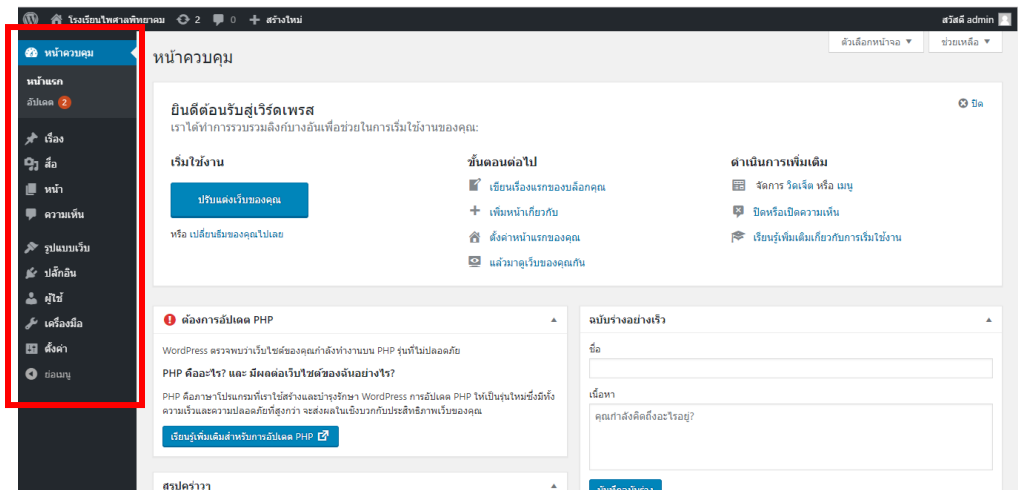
โรงเรียนไพศาลพิทยาคม 2 0 สร้างใหม่ สวัสดี admin

หน้าควบคุม
หน้าแรก
อัปเดต 2
เรื่อง
สื่อ
หน้า
ความเห็น
รูปแบบเว็บ
ปลั๊กอิน
ผู้ใช้
เครื่องมือ
ตั้งค่า
ย่อเมนู

ตัวเลือกหน้าจอ ▼ ช่วยเหลือ ▼

หน้าควบคุม

ยินดีต้อนรับสู่เวิร์ดเพรส
เราได้ทำการรวบรวมลิงก์บางอันเพื่อช่วยในการเริ่มใช้งานของคุณ:

ปิด

เริ่มใช้งาน
ปรับแต่งเว็บของคุณ
หรือ เปลี่ยนธีมของคุณไปเลย

ขั้นตอนต่อไป
เขียนเรื่องแรกของบล็อกคุณ
เพิ่มหน้าเกี่ยวกับ
ตั้งค่าหน้าแรกของคุณ
แล้วมาดูเว็บของคุณกัน

ดำเนินการเพิ่มเติม
จัดการ วิดเจ็ต หรือ เมนู
ปิดหรือเปิดความเห็น
เรียนรู้เพิ่มเติมเกี่ยวกับการเริ่มใช้งาน

ต้องการอัปเดต PHP
WordPress ตรวจพบว่าเว็บไซต์ของคุณกำลังทำงานบน PHP รุ่นที่ไม่ปลอดภัย
PHP คืออะไร? และ มีผลต่อเว็บไซต์ของฉันอย่างไร?
PHP คือภาษาโปรแกรมที่เราใช้สร้างและบำรุงรักษา WordPress การอัปเดต PHP ให้เป็นรุ่นใหม่ซึ่งมีทั้งความเร็วและความปลอดภัยที่สูงกว่า จะส่งผลในเชิงบวกกับประสิทธิภาพเว็บของคุณ
เรียนรู้เพิ่มเติมสำหรับการอัปเดต PHP

ฉบับร่างอย่างเร็ว
ชื่อ
เนื้อหา
คุณกำลังคิดถึงอะไรอยู่?

สรุปคร่าวๆ
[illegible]